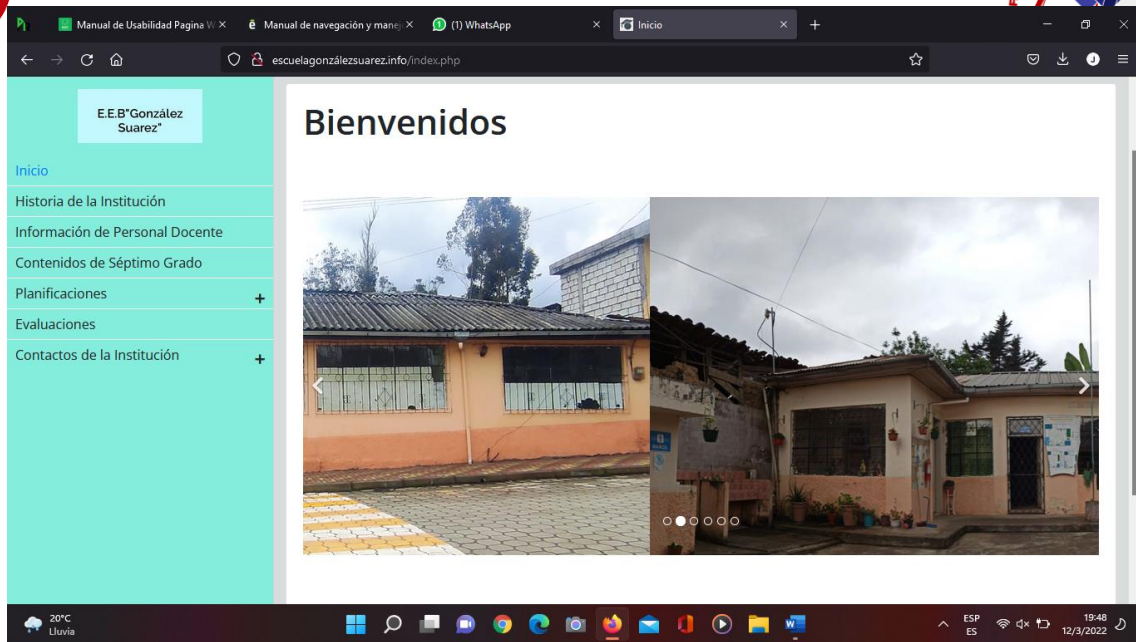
Manual de Usabilidad Pagina W ×
Manual de navegación y manej ×
(1) WhatsApp ×
Inicio ×
+

escuelagonzálezsuarez.info/index.php

E.E.B"González Suarez"

Inicio
Historia de la Institución
Información de Personal Docente
Contenidos de Séptimo Grado
Planificaciones +
Evaluaciones
Contactos de la Institución +

Bienvenidos

20°C
Lluvia

ESP
ES
19:48
12/3/2022